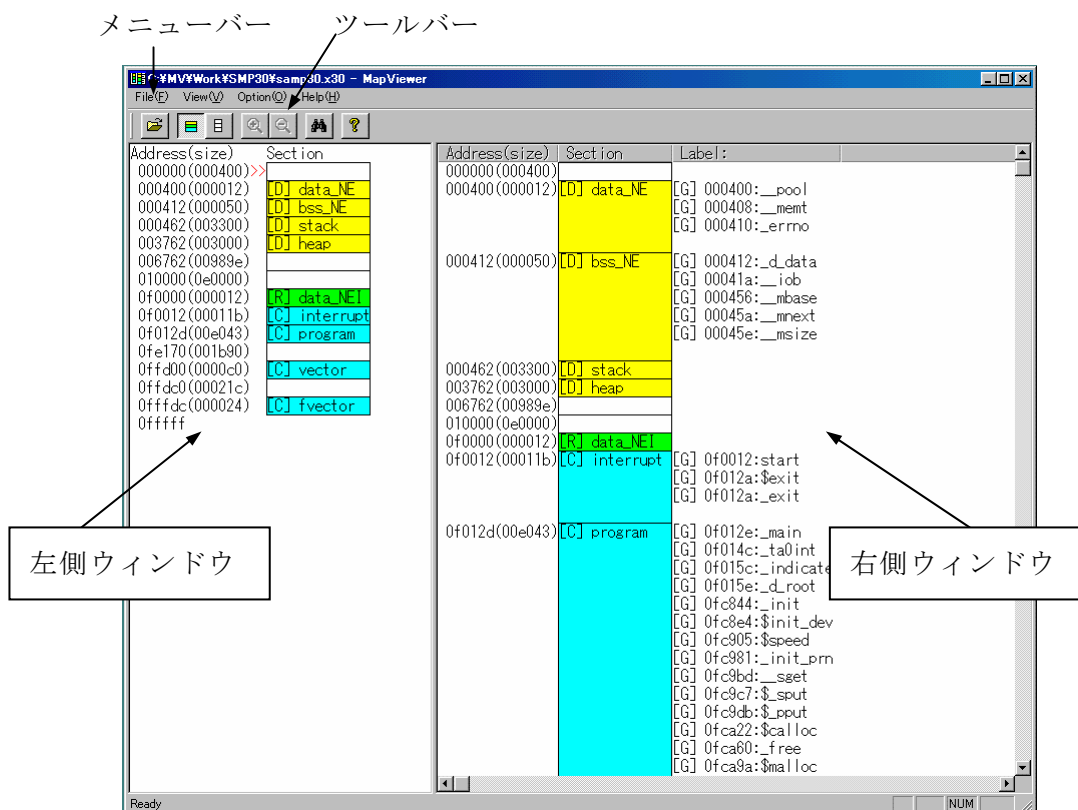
メニューバー
ツールバー

C:¥MV¥Work¥SMP30¥samp30.x30 - MapViewer
File(F) View(V) Option(O) Help(H)

| Address(size) | Section |
|---|---|
| 000000(000400) | |
| 000400(000012) | [D] data_NE |
| 000412(000050) | [D] bss_NE |
| 000462(003300) | [D] stack |
| 003762(003000) | [D] heap |
| 006762(00989e) | |
| 010000(0e0000) | |
| 0f0000(000012) | [R] data_NEI |
| 0f0012(00011b) | [C] interrupt |
| 0f012d(00e043) | [C] program |
| 0fe170(001b90) | |
| 0ffd00(0000c0) | [C] vector |
| 0ffdc0(00021c) | |
| 0fffdc(000024) | [C] fvector |
| 0fffff | |

| Address(size) | Section | Label: |
|---|---|---|
| 000000(000400) | | |
| 000400(000012) | [D] data_NE | [G] 000400:__pool<br>[G] 000408:__memt<br>[G] 000410:_errno |
| 000412(000050) | [D] bss_NE | [G] 000412:_d_data<br>[G] 00041a:__iob<br>[G] 000456:__mbase<br>[G] 00045a:__mnext<br>[G] 00045e:__msize |
| 000462(003300) | [D] stack | |
| 003762(003000) | [D] heap | |
| 006762(00989e) | | |
| 010000(0e0000) | | |
| 0f0000(000012) | [R] data_NEI | |
| 0f0012(00011b) | [C] interrupt | [G] 0f0012:start<br>[G] 0f012a:$exit<br>[G] 0f012a:_exit |
| 0f012d(00e043) | [C] program | [G] 0f012e:_main<br>[G] 0f014c:_ta0int<br>[G] 0f015c:_indicate<br>[G] 0f015e:_d_root<br>[G] 0fc844:_init<br>[G] 0fc8e4:$init_dev<br>[G] 0fc905:$speed<br>[G] 0fc981:_init_prn<br>[G] 0fc9bd:__sget<br>[G] 0fc9c7:$_sput<br>[G] 0fc9db:$_pput<br>[G] 0fca22:$calloc<br>[G] 0fca60:_free<br>[G] 0fca9a:$malloc |

左側ウィンドウ
右側ウィンドウ

Ready
NUM